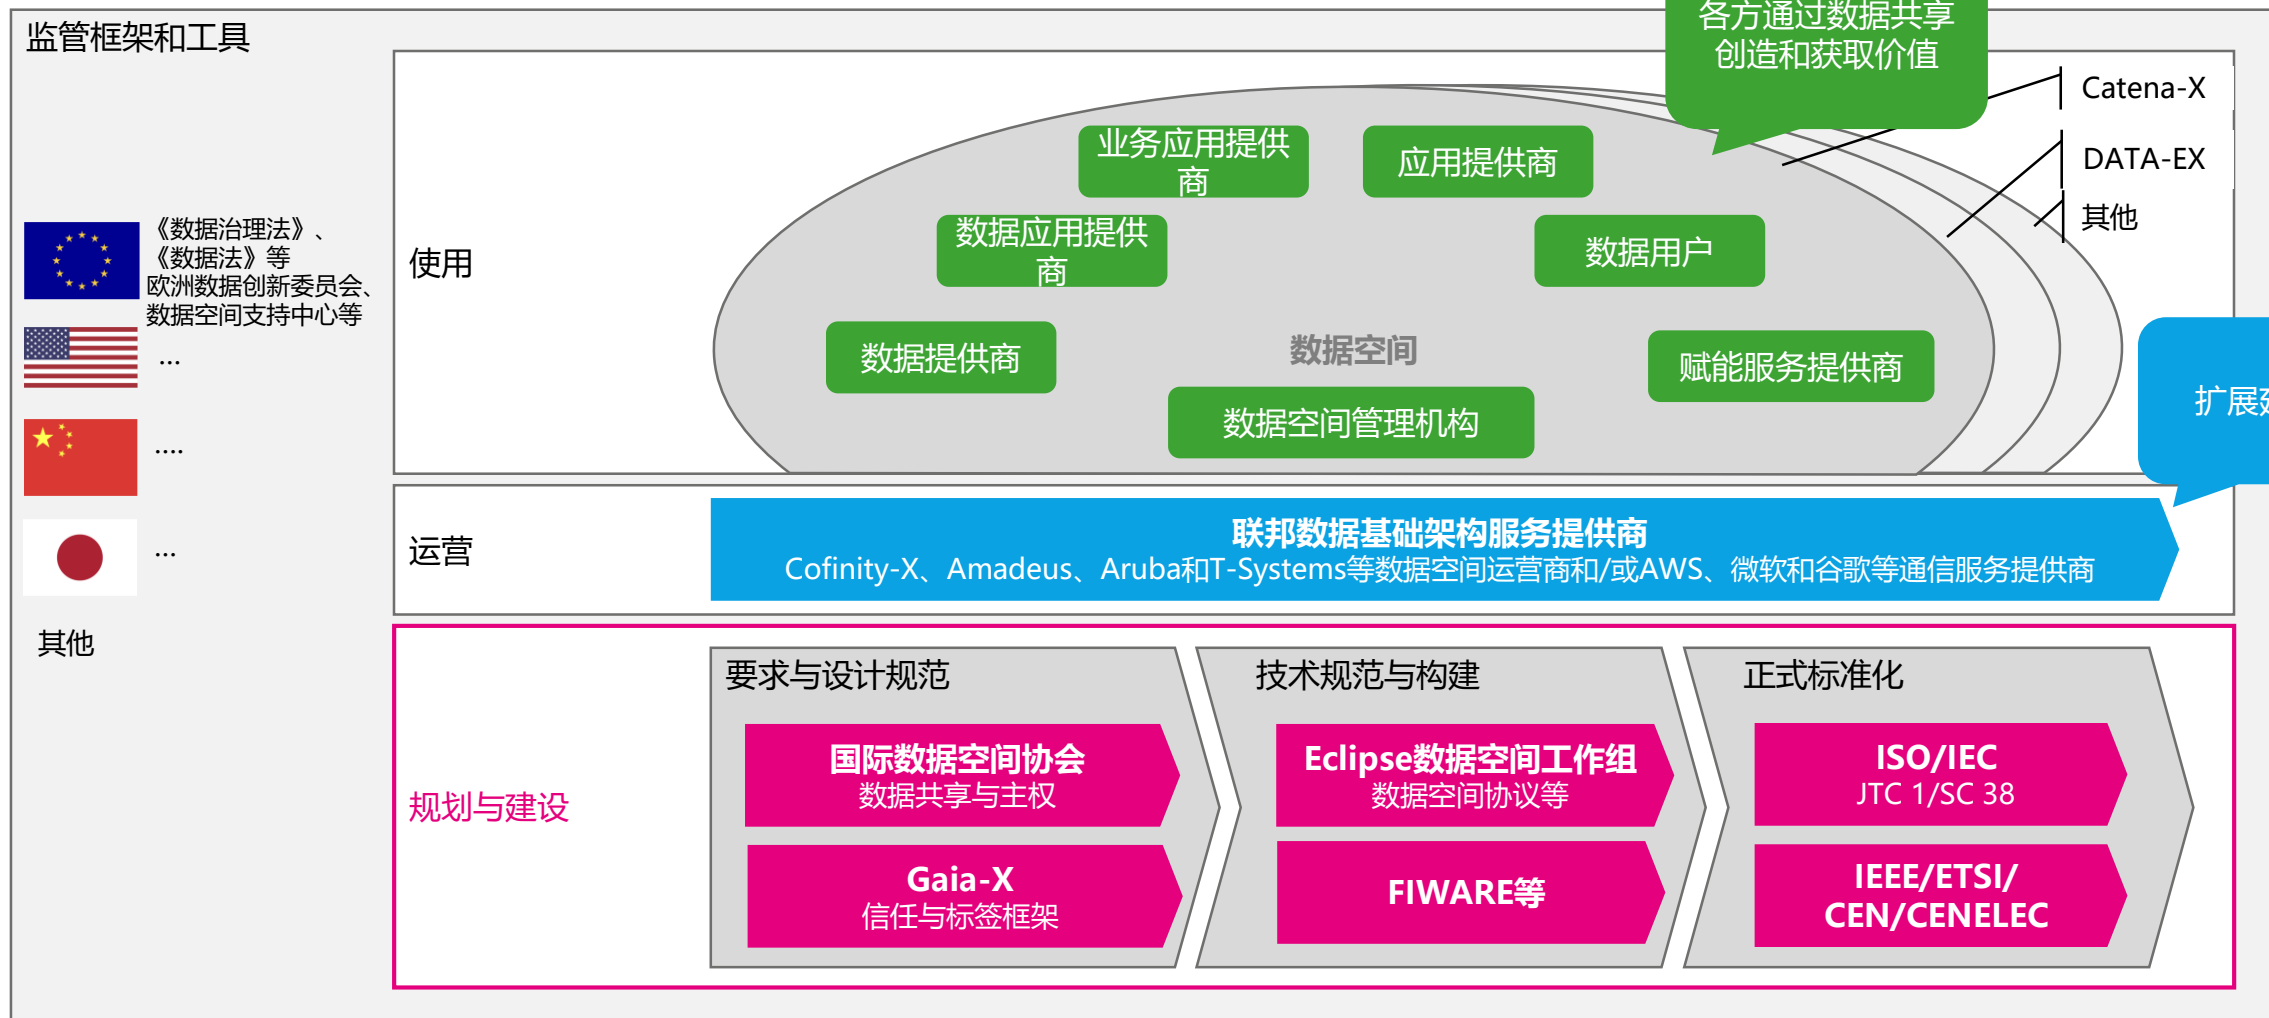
监管框架和工具

《数据治理法》、《数据法》等
欧洲数据创新委员会、数据空间支持中心等

...

....

...

其他

各方通过数据共享
创造和获取价值

Catena-X

DATA-EX

其他

使用

业务应用提供商

应用提供商

数据应用提供商

数据用户

数据提供商

数据空间

赋能服务提供商

数据空间管理机构

扩展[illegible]

运营

联邦数据基础架构服务提供商
Cofinity-X、Amadeus、Aruba和T-Systems等数据空间运营商和/或AWS、微软和谷歌等通信服务提供商

规划与建设

要求与设计规范

国际数据空间协会
数据共享与主权

Gaia-X
信任与标签框架

技术规范与构建

Eclipse数据空间工作组
数据空间协议等

FIWARE等

正式标准化

ISO/IEC
JTC 1/SC 38

IEEE/ETSI/
CEN/CENELEC